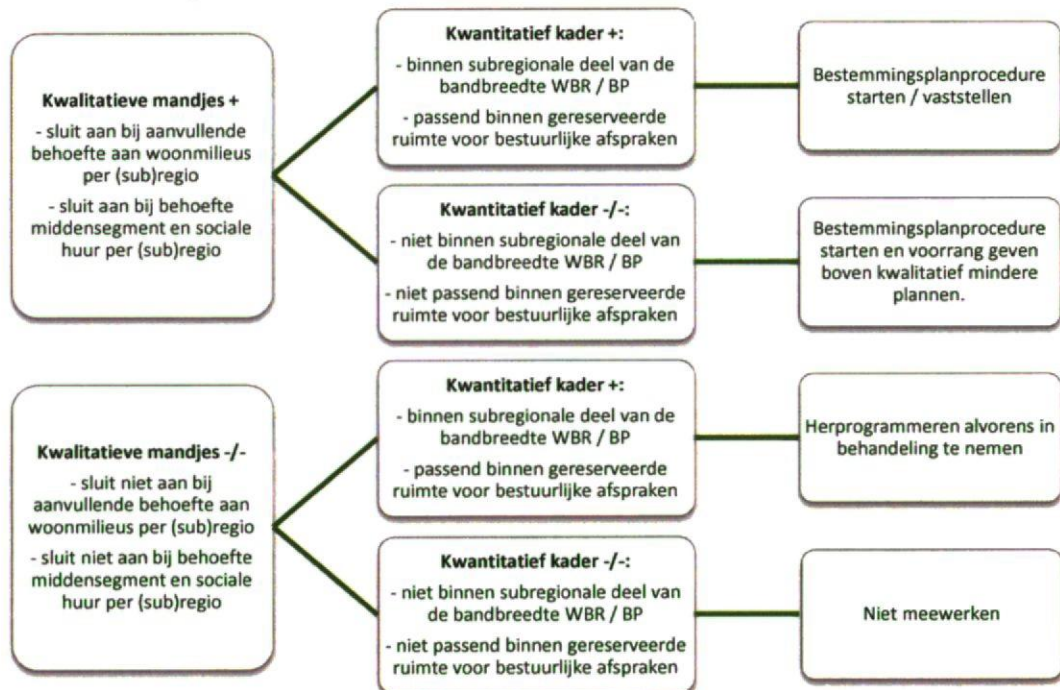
Kwalitatieve mandjes +

- sluit aan bij aanvullende behoefte aan woonmilieus per (sub)regio

- sluit aan bij behoefte middensegment en sociale huur per (sub)regio

Kwantitatief kader +:

- binnen subregionale deel van de bandbreedte WBR / BP

- passend binnen gereserveerde ruimte voor bestuurlijke afspraken

Bestemmingsplanprocedure starten / vaststellen

Kwantitatief kader -/-:

- niet binnen subregionale deel van de bandbreedte WBR / BP

- niet passend binnen gereserveerde ruimte voor bestuurlijke afspraken

Bestemmingsplanprocedure starten en voorrang geven boven kwalitatief mindere plannen.

Kwalitatieve mandjes -/-

- sluit niet aan bij aanvullende behoefte aan woonmilieus per (sub)regio

- sluit niet aan bij behoefte middensegment en sociale huur per (sub)regio

Kwantitatief kader +:

- binnen subregionale deel van de bandbreedte WBR / BP

- passend binnen gereserveerde ruimte voor bestuurlijke afspraken

Herprogrammeren alvorens in behandeling te nemen

Kwantitatief kader -/-:

- niet binnen subregionale deel van de bandbreedte WBR / BP

- niet passend binnen gereserveerde ruimte voor bestuurlijke afspraken

Niet meewerken